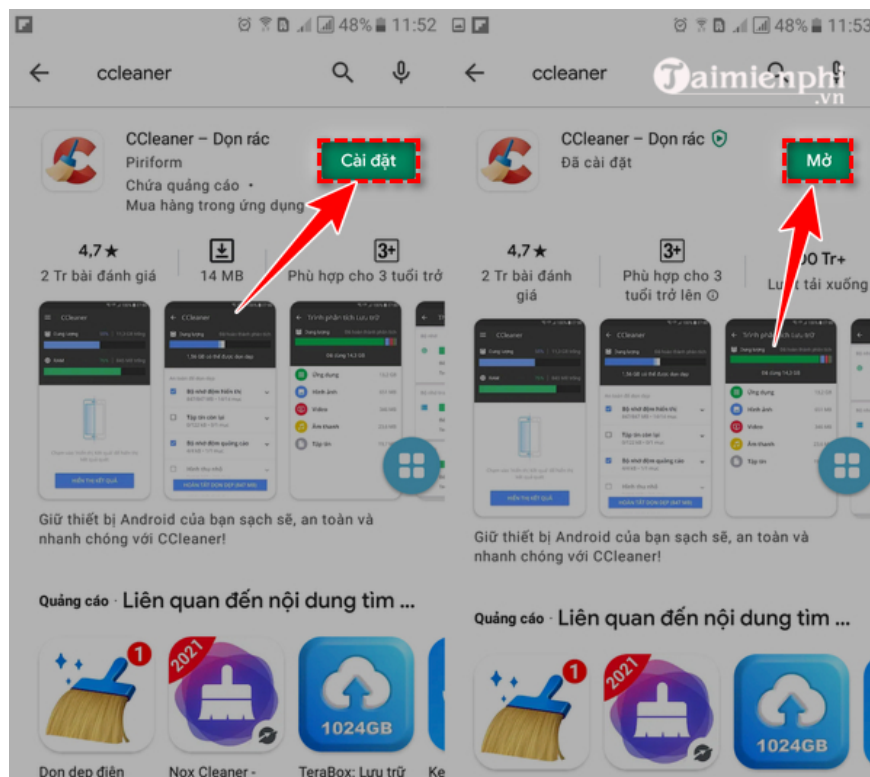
48% 11:52

ccleaner

CCleaner – Dọn rác
Piriform
Chứa quảng cáo •
Mua hàng trong ứng dụng

Cài đặt

4,7★
2 Tr bài đánh giá

14 MB

3+
Phù hợp cho 3 tuổi trở

Giữ thiết bị Android của bạn sạch sẽ, an toàn và nhanh chóng với CCleaner!

Quảng cáo · Liên quan đến nội dung tìm ...

1

2021

1024GB

Dọn dẹp điện

Nox Cleaner -

TeraBox: Lưu trữ

Ke

48% 11:53

ccleaner

Taimienphi .vn

CCleaner – Dọn rác
Đã cài đặt

Mở

4,7★
2 Tr bài đánh giá

3+
Phù hợp cho 3 tuổi trở lên

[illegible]00 Tr+
Lượt tải xuống

Giữ thiết bị Android của bạn sạch sẽ, an toàn và nhanh chóng với CCleaner!

Quảng cáo · Liên quan đến nội dung tìm ...

1

2021

1024GB